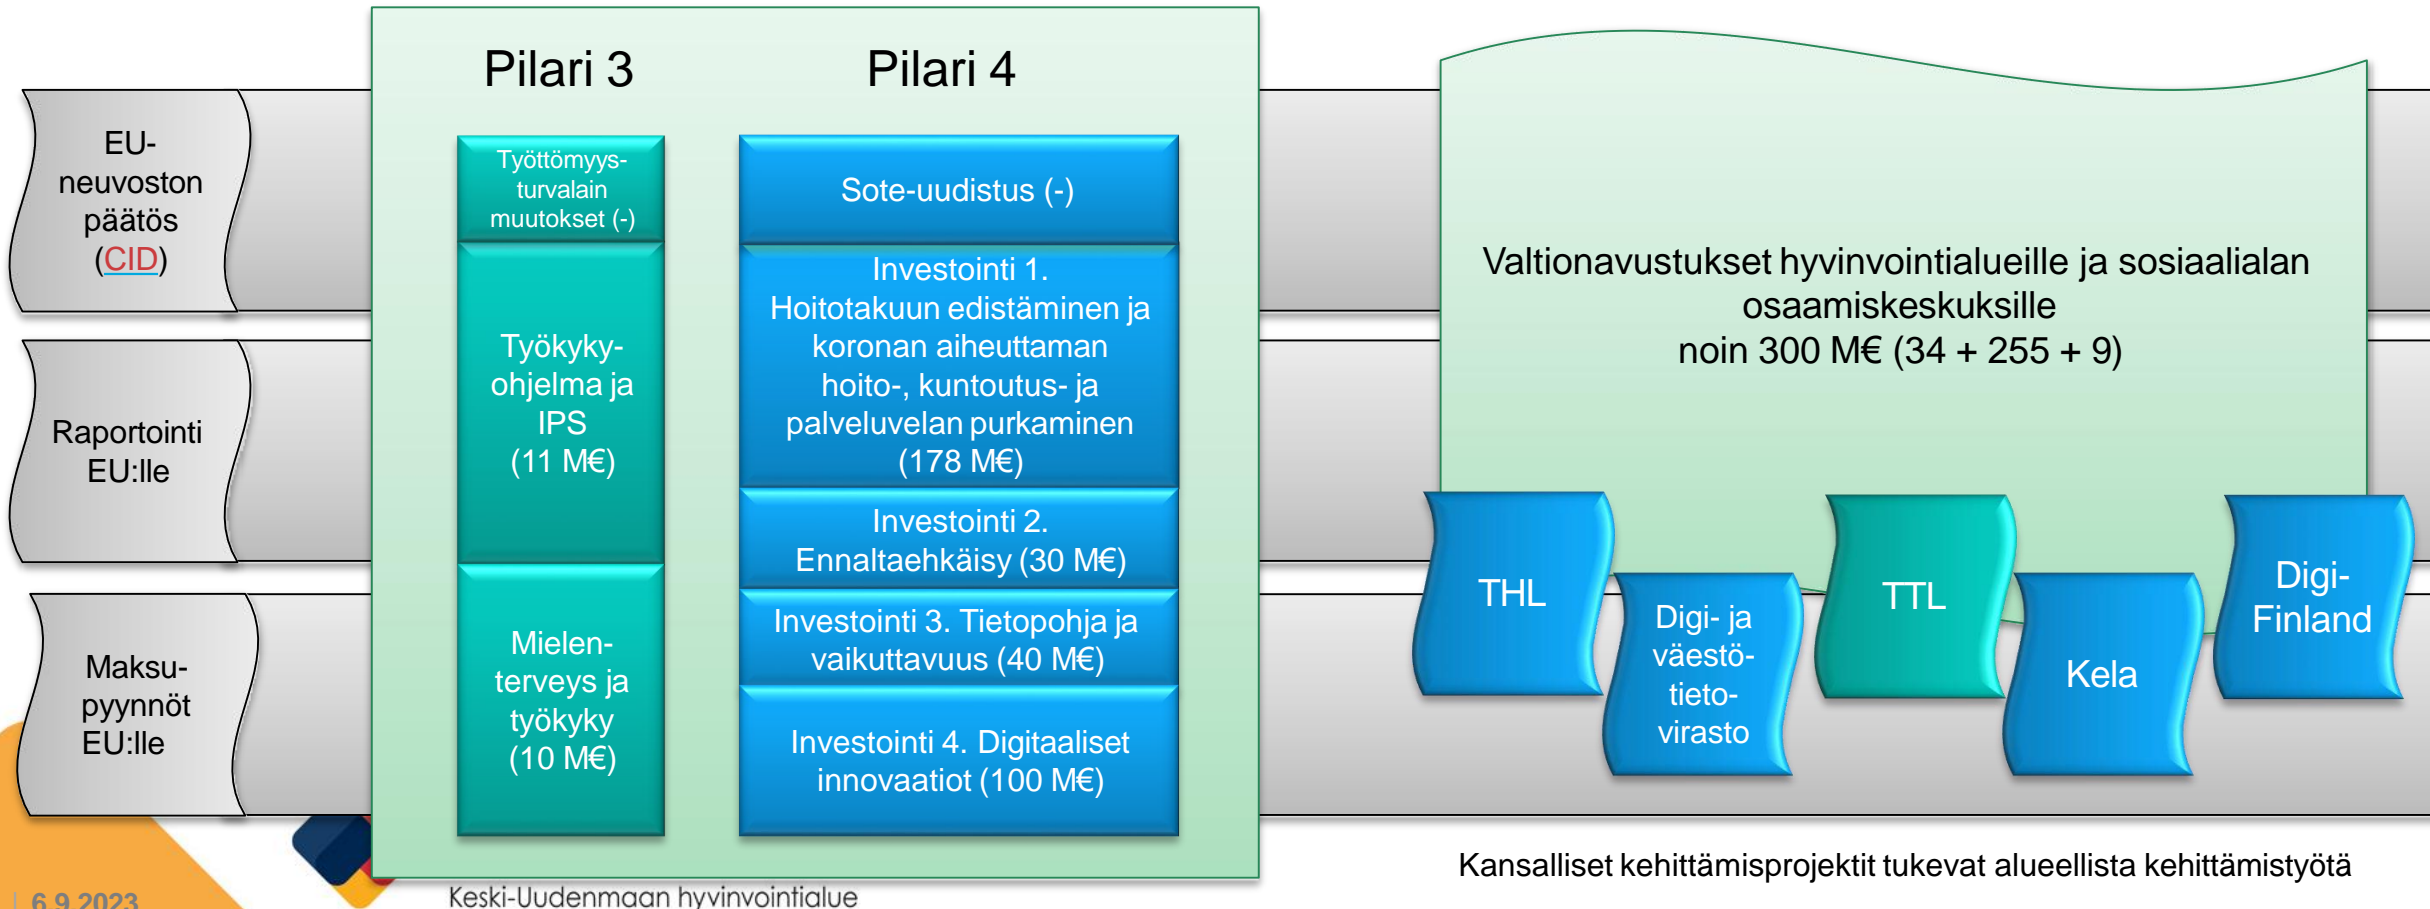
EU-neuvoston päätös (CID)

Raportointi EU:lle

Maksu-pyynnöt EU:lle

Pilari 3

Pilari 4

Työttömyys-turvalain muutokset (-)

Työkyky-ohjelma ja IPS (11 M€)

Mielen-terveys ja työkyky (10 M€)

Sote-uudistus (-)

Investointi 1. Hoitotakuun edistäminen ja koronan aiheuttaman hoito-, kuntoutus- ja palveluvelan purkaminen (178 M€)

Investointi 2. Ennaltaehkäisy (30 M€)

Investointi 3. Tietopohja ja vaikuttavuus (40 M€)

Investointi 4. Digitaaliset innovaatiot (100 M€)

Valtionavustukset hyvinvointialueille ja sosiaalialan osaamiskeskuksille noin 300 M€ (34 + 255 + 9)

THL

Digi- ja väestö-tieto-virasto

TTL

Kela

Digi-Finland

Kansalliset kehittämisprojektit tukevat alueellista kehittämistyötä

6.9.2023

Keski-Uudenmaan hyvinvointialue